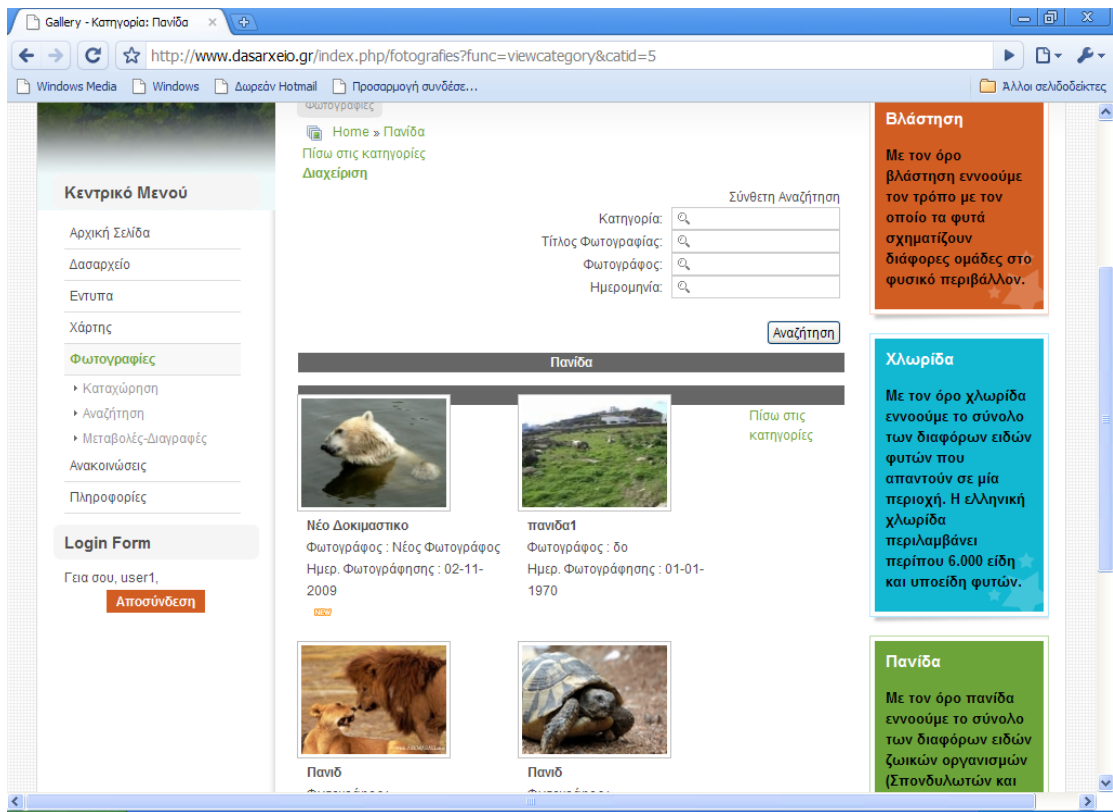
Gallery - Κατηγορία: Πανίδα

http://www.dasarxeio.gr/index.php/fotografies?func=viewcategory&catid=5

Windows Media | Windows | Δωρεάν Hotmail | Προσαρμογή συνδέσε... | Άλλοι σελιδοδείκτες

Φωτογραφίες

Κεντρικό Μενού

Αρχική Σελίδα
Δασαρχείο
Εντυπα
Χάρτης
Φωτογραφίες
Καταχώρηση
Αναζήτηση
Μεταβολές-Διαγραφές
Ανακοινώσεις
Πληροφορίες

Login Form

Γεια σου, user1,

Αποσύνδεση

Home » Πανίδα
Πίσω στις κατηγορίες
Διαχείριση

Σύνθετη Αναζήτηση
Κατηγορία:
Τίτλος Φωτογραφίας:
Φωτογράφος:
Ημερομηνία:

Αναζήτηση

Πανίδα

Νέο Δοκιμαστικο
Φωτογράφος : Νέος Φωτογράφος
Ημερ. Φωτογράφησης : 02-11-2009
new

πανιδα1
Φωτογράφος : δο
Ημερ. Φωτογράφησης : 01-01-1970

Πίσω στις κατηγορίες

Πανιδ

Πανιδ

Βλάστηση

Με τον όρο βλάστηση εννοούμε τον τρόπο με τον οποίο τα φυτά σχηματίζουν διάφορες ομάδες στο φυσικό περιβάλλον.

Χλωρίδα

Με τον όρο χλωρίδα εννοούμε το σύνολο των διαφόρων ειδών φυτών που απαντούν σε μία περιοχή. Η ελληνική χλωρίδα περιλαμβάνει περίπου 6.000 είδη και υποείδη φυτών.

Πανίδα

Με τον όρο πανίδα εννοούμε το σύνολο των διαφόρων ειδών ζωικών οργανισμών (Σπονδυλωτών και